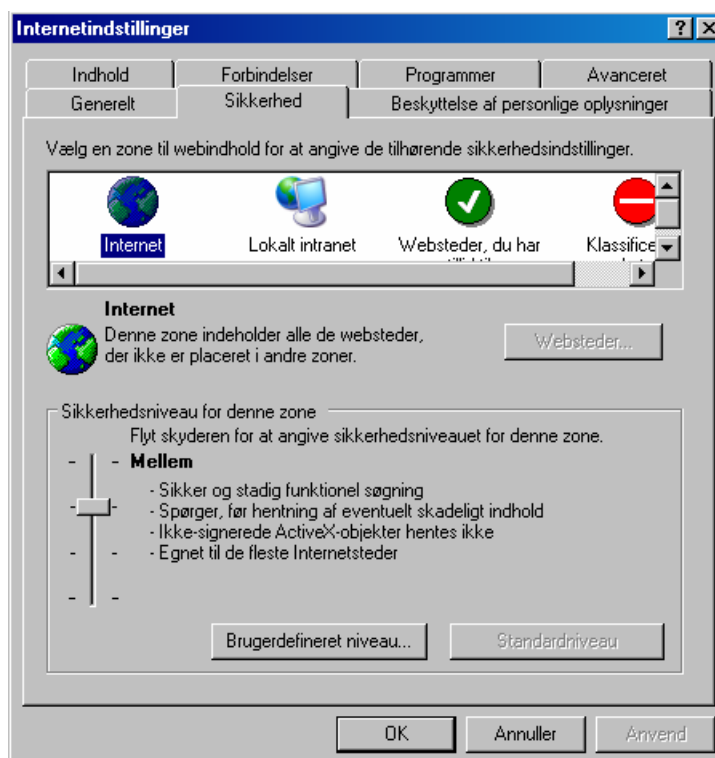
Internetindstillinger

?

Indhold | Forbindelser | Programmer | Avanceret
Generelt | Sikkerhed | Beskyttelse af personlige oplysninger

Vælg en zone til webindhold for at angive de tilhørende sikkerhedsindstillinger.

Internet
Lokalt intranet
Websteder, du har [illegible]
Klassifice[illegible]

Internet
Denne zone indeholder alle de websteder, der ikke er placeret i andre zoner.

Websteder...

Sikkerhedsniveau for denne zone
Flyt skyderen for at angive sikkerhedsniveauet for denne zone.

- Mellem
- Sikker og stadig funktionel søgning
- Spørger, før hentning af eventuelt skadeligt indhold
- Ikke-signerede ActiveX-objekter hentes ikke
- Egnet til de fleste Internetsteder

Brugerdefineret niveau...
Standardniveau

OK
Annuller
Anvend